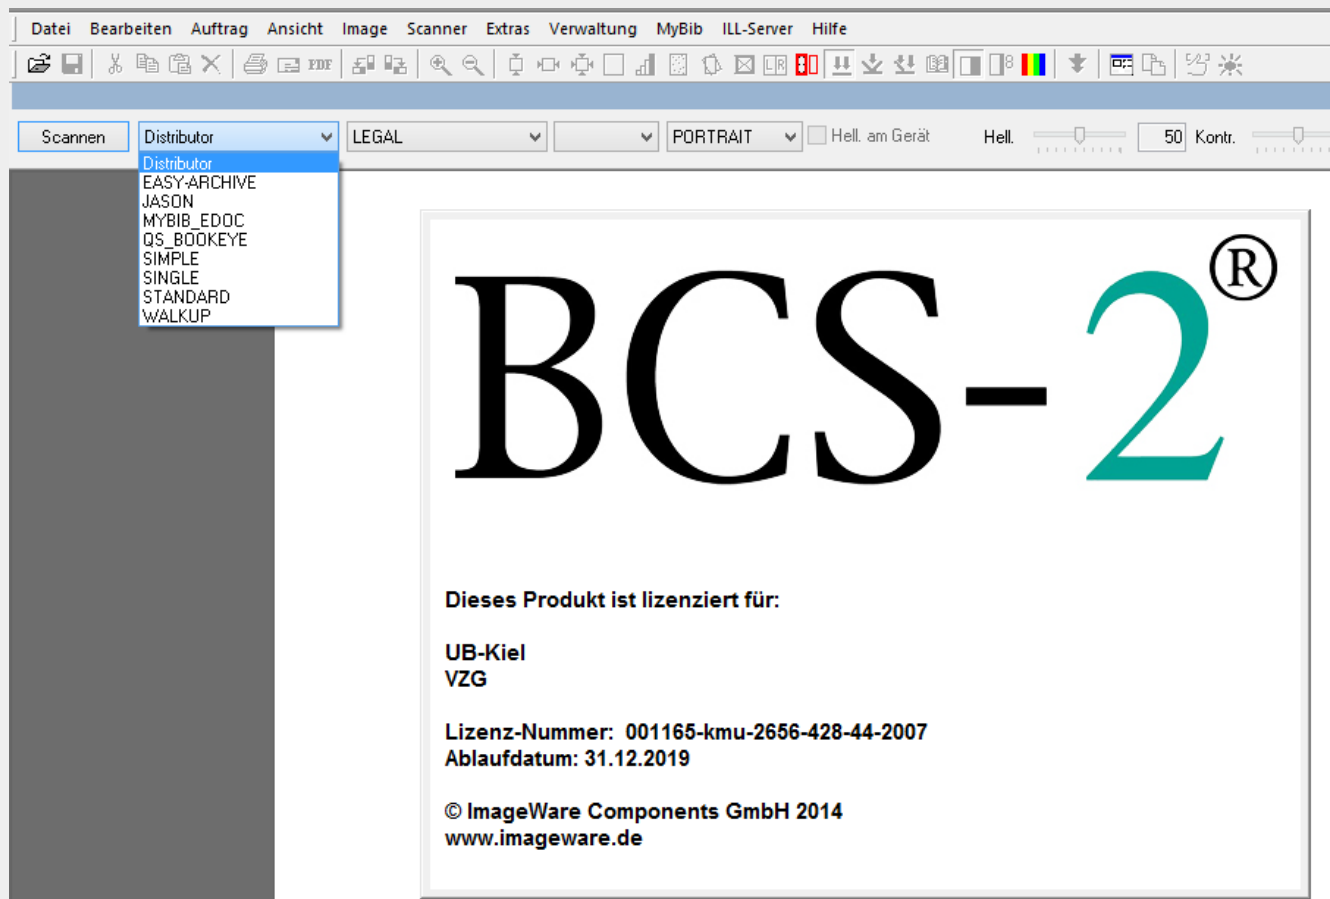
Datei Bearbeiten Auftrag Ansicht Image Scanner Extras Verwaltung MyBib ILL-Server Hilfe

PDF

Scannen Distributor LEGAL PORTRAIT Hell. am Gerät Hell. 50 Kontr.

Distributor
EASY-ARCHIVE
JASON
MYBIB_EDOC
QS_BOOKEYE
SIMPLE
SINGLE
STANDARD
WALKUP

BCS-2®

Dieses Produkt ist lizenziert für:

UB-Kiel
VZG

Lizenz-Nummer: 001165-kmu-2656-428-44-2007
Ablaufdatum: 31.12.2019

© ImageWare Components GmbH 2014
www.imageware.de